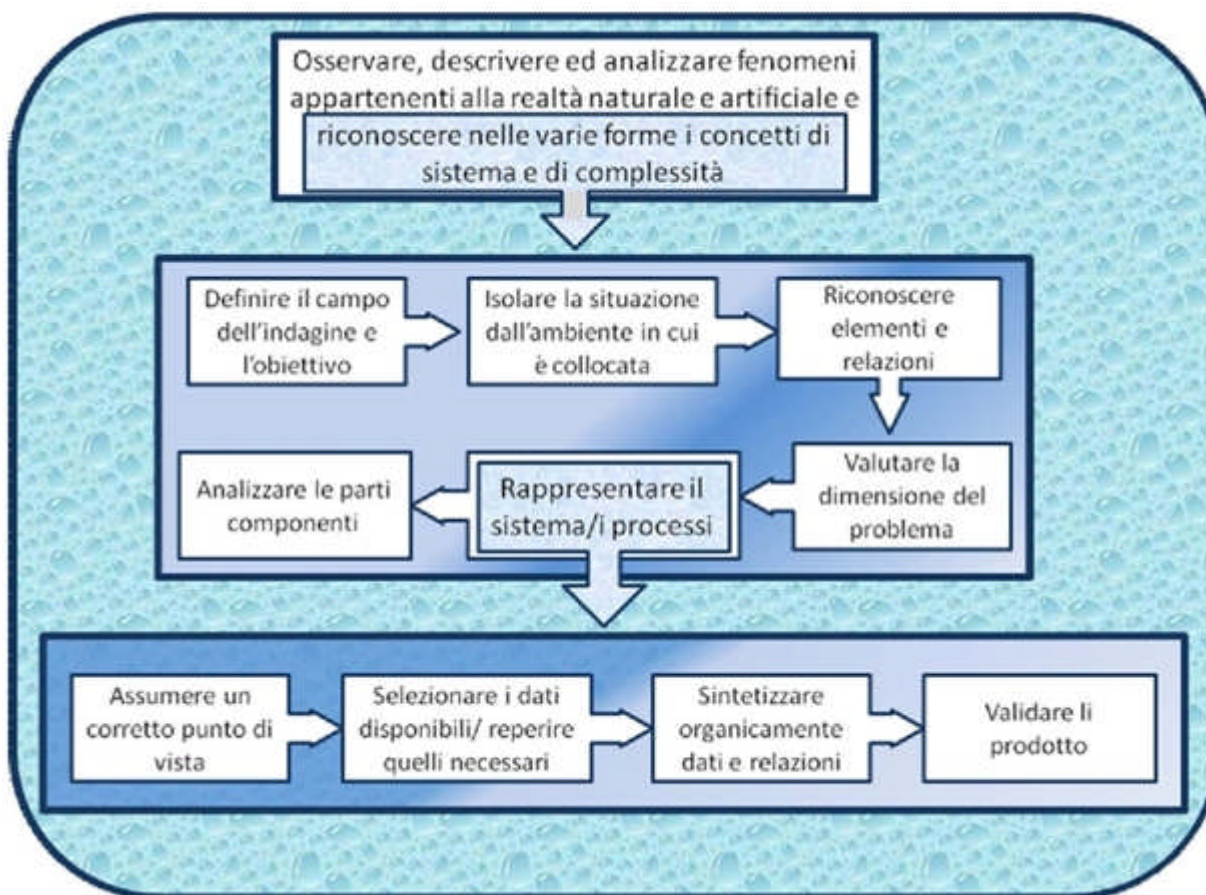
Osservare, descrivere ed analizzare fenomeni appartenenti alla realtà naturale e artificiale e riconoscere nelle varie forme i concetti di sistema e di complessità

Definire il campo dell'indagine e l'obiettivo

Isolare la situazione dall'ambiente in cui è collocata

Riconoscere elementi e relazioni

Valutare la dimensione del problema

Rappresentare il sistema/i processi

Analizzare le parti componenti

Assumere un corretto punto di vista

Selezionare i dati disponibili/ reperire quelli necessari

Sintetizzare organicamente dati e relazioni

Validare li prodotto